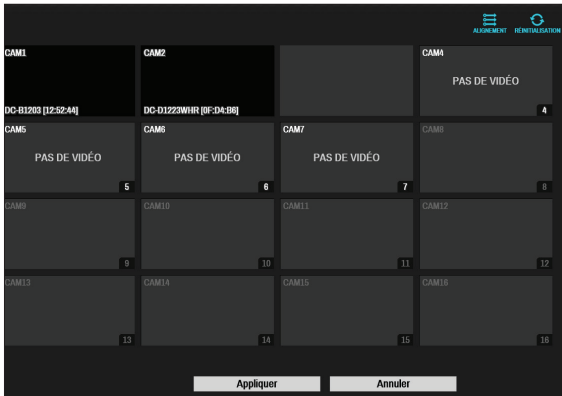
ALIGNEMENT RÉINITIALISATION

CAM1
DC-B1203 [12:52:44]

CAM2
DC-D1223WHR [0F:D4:B6]

CAM4
PAS DE VIDÉO
4

CAM5
PAS DE VIDÉO
5

CAM6
PAS DE VIDÉO
6

CAM7
PAS DE VIDÉO
7

CAM8
8

CAM9
9

CAM10
10

CAM11
11

CAM12
12

CAM13
13

CAM14
14

CAM15
15

CAM16
16

Appliquer
Annuler